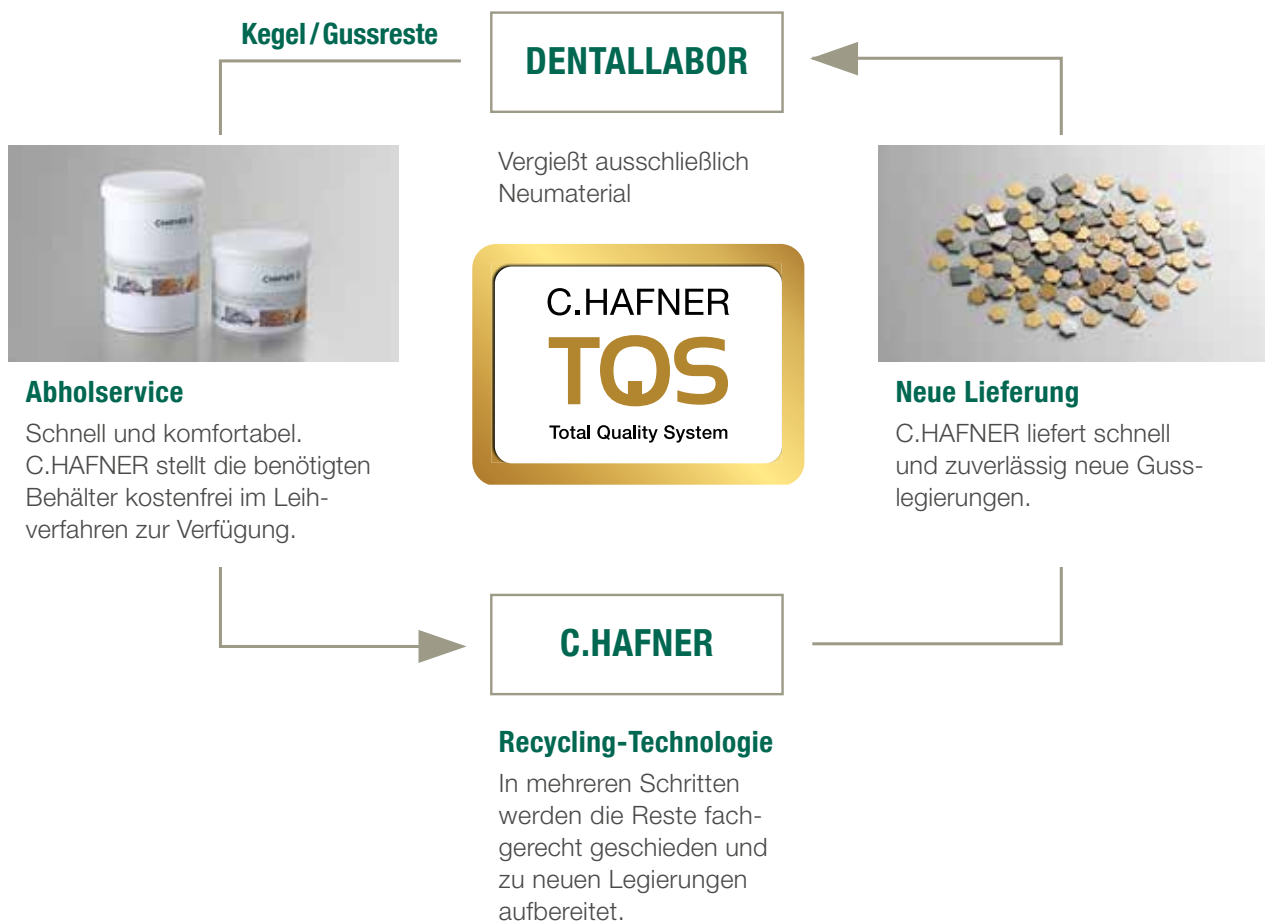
Kegel / Gussreste

DENTALLABOR

Vergießt ausschließlich Neumaterial

C.HAFNER
TQS
Total Quality System

Abholservice
Schnell und komfortabel. C.HAFNER stellt die benötigten Behälter kostenfrei im Leihverfahren zur Verfügung.

Neue Lieferung
C.HAFNER liefert schnell und zuverlässig neue Gusslegierungen.

C.HAFNER

Recycling-Technologie
In mehreren Schritten werden die Reste fachgerecht geschieden und zu neuen Legierungen aufbereitet.